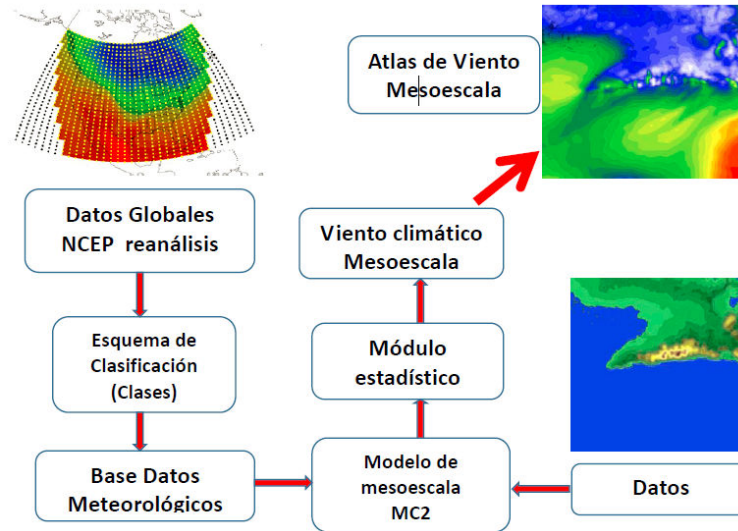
Atlas de Viento Mesoescala

Datos Globales NCEP reanálisis

Viento climático Mesoescala

Esquema de Clasificación (Clases)

Módulo estadístico

Base Datos Meteorológicos

Modelo de mesoescala MC2

Datos